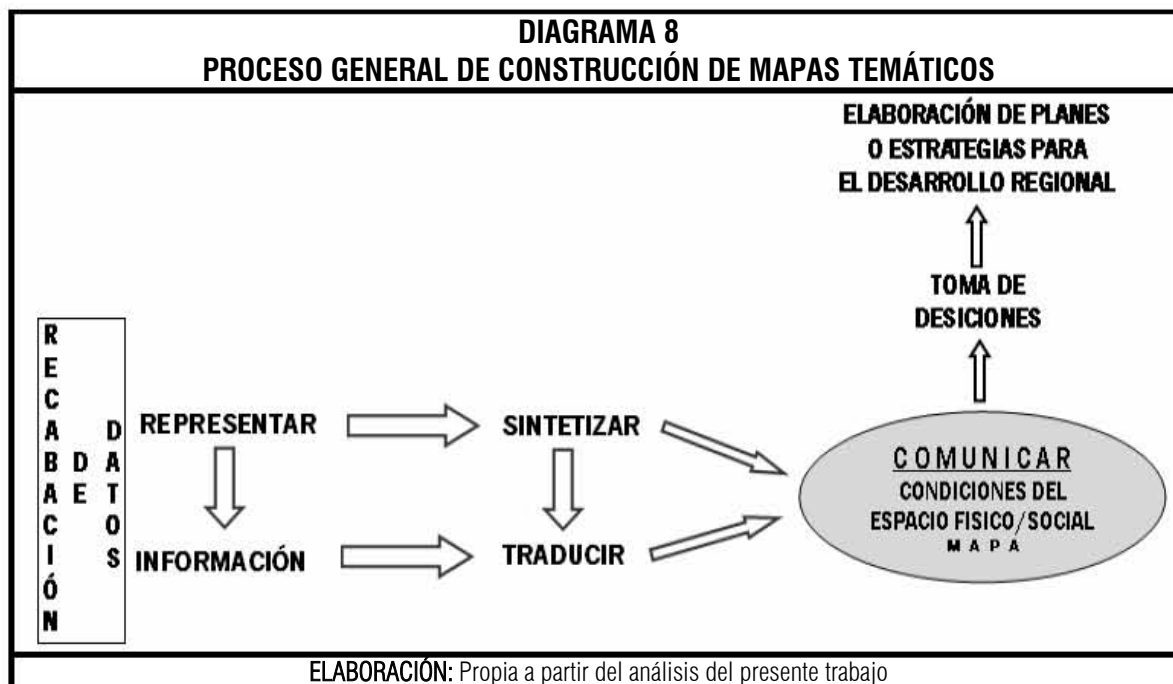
DIAGRAMA 8
PROCESO GENERAL DE CONSTRUCCIÓN DE MAPAS TEMÁTICOS

ELABORACIÓN DE PLANES O ESTRATEGIAS PARA EL DESARROLLO REGIONAL

TOMA DE DESICIONES

RECABACIÓN DE DATOS

REPRESENTAR

SINTETIZAR

INFORMACIÓN

TRADUCIR

COMUNICAR
CONDICIONES DEL ESPACIO FISICO/SOCIAL
MAPA

ELABORACIÓN: Propia a partir del análisis del presente trabajo